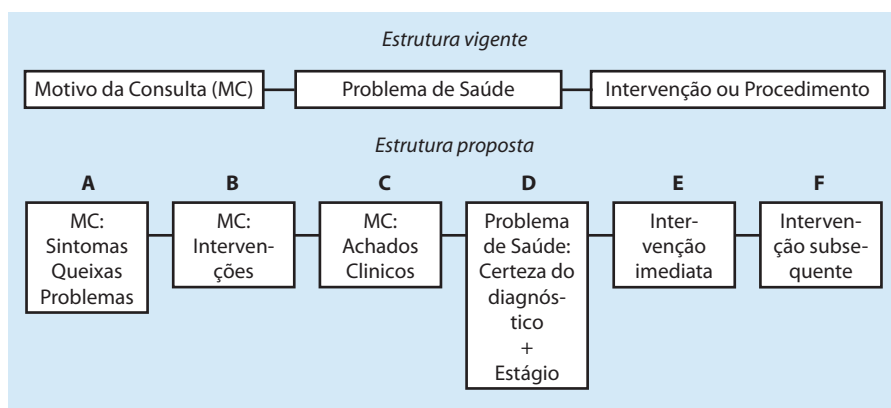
Estrutura vigente

Motivo da Consulta (MC)

Problema de Saúde

Intervenção ou Procedimento

Estrutura proposta

A

MC: Sintomas Queixas Problemas

B

MC: Intervenções

C

MC: Achados Clinicos

D

Problema de Saúde: Certeza do diagnóstico + Estágio

E

Intervenção imediata

F

Intervenção subsequente